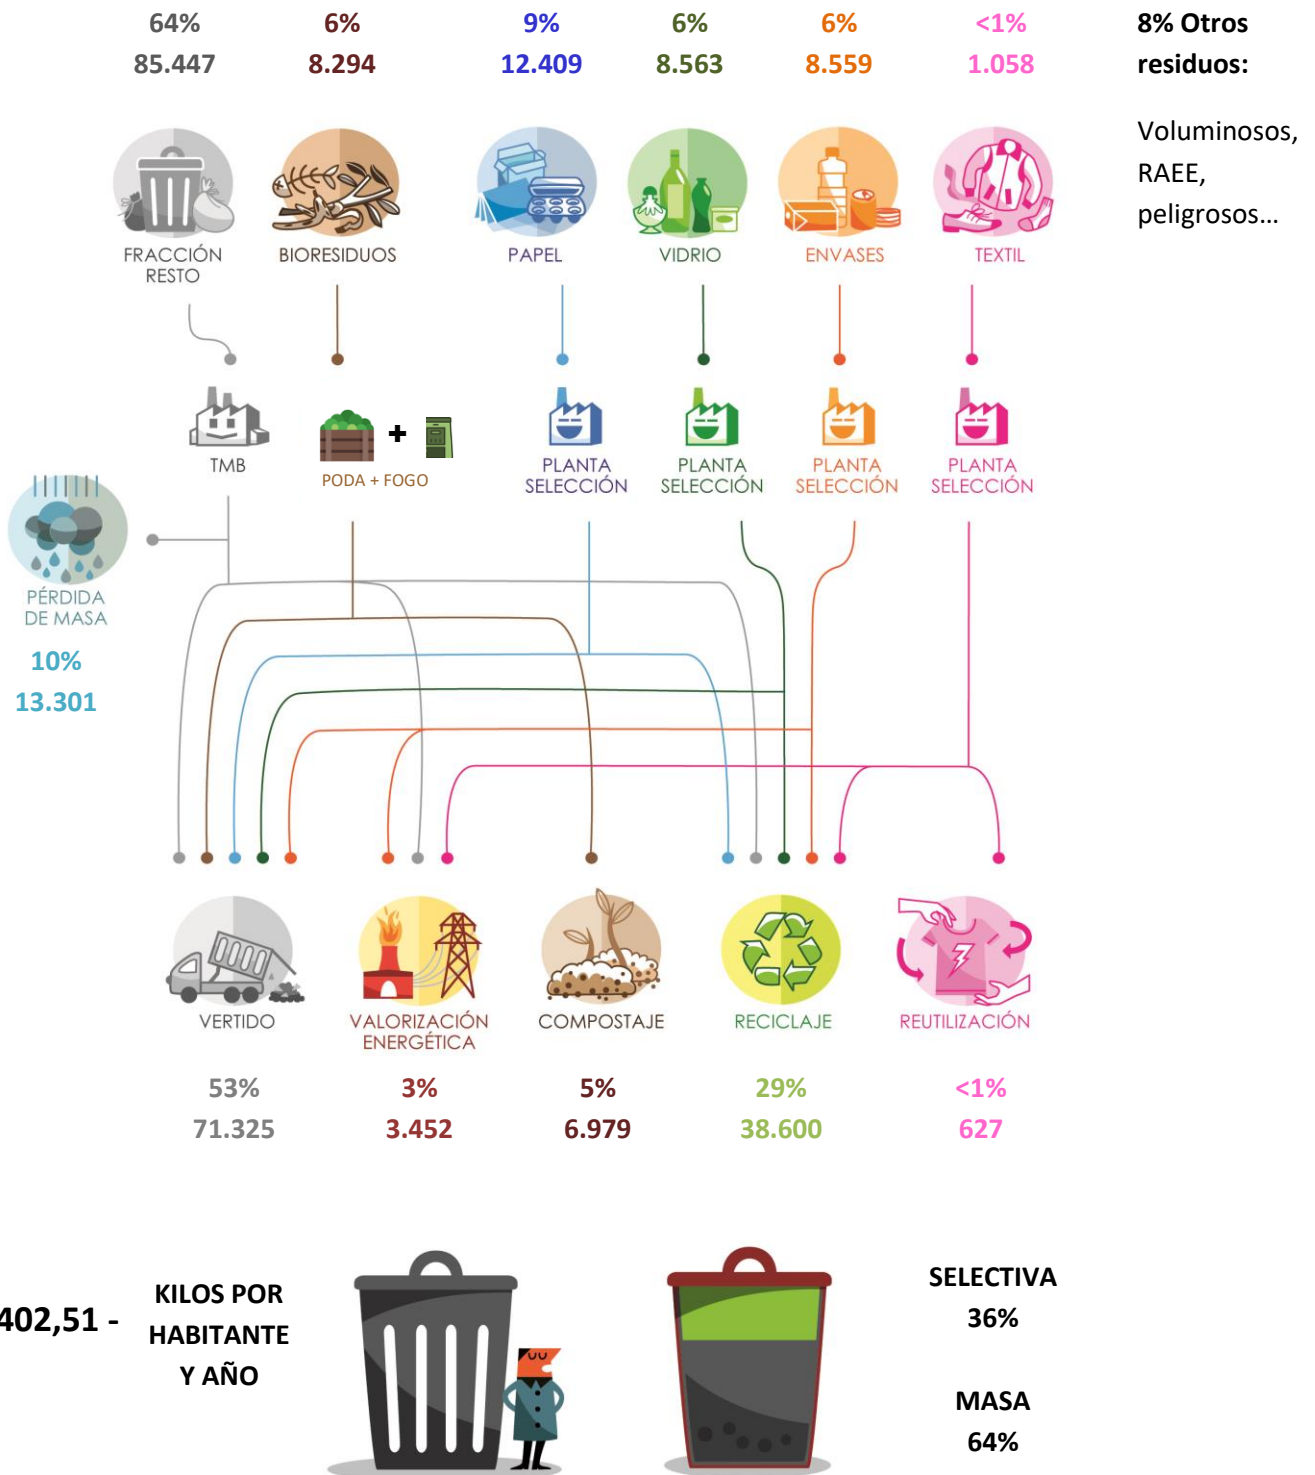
64%
85.447

6%
8.294

9%
12.409

6%
8.563

6%
8.559

<1%
1.058

8% Otros residuos:

Voluminosos, RAEE, peligrosos…

FRACCIÓN RESTO

BIORESIDUOS

PAPEL

VIDRIO

ENVASES

TEXTIL

TMB

PODA + FOGO

PLANTA SELECCIÓN

PLANTA SELECCIÓN

PLANTA SELECCIÓN

PLANTA SELECCIÓN

PÉRDIDA DE MASA

10%
13.301

VERTIDO

VALORIZACIÓN ENERGÉTICA

COMPOSTAJE

RECICLAJE

REUTILIZACIÓN

53%
71.325

3%
3.452

5%
6.979

29%
38.600

<1%
627

402,51 -

KILOS POR HABITANTE Y AÑO

SELECTIVA
36%

MASA
64%